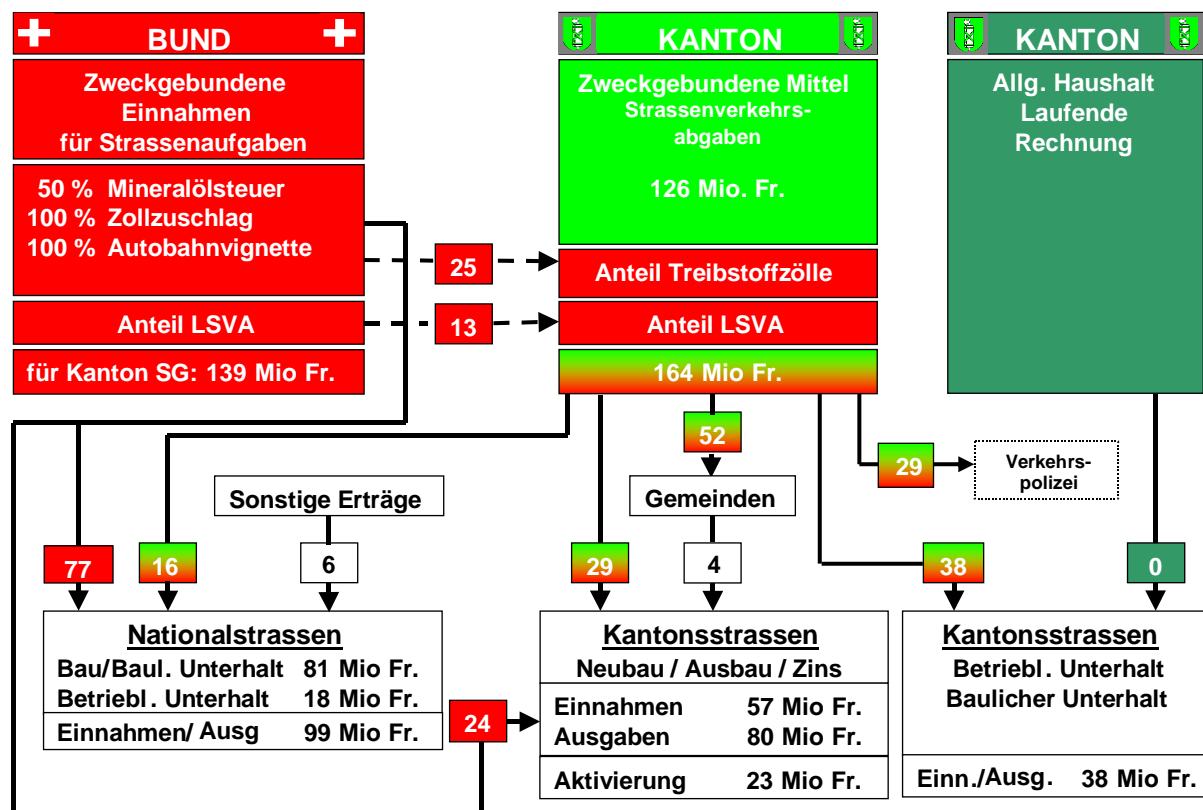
BUND

Zweckgebundene Einnahmen für Strassenaufgaben

50 % Mineralölsteuer
100 % Zollzuschlag
100 % Autobahnvignette

Anteil LSVA

für Kanton SG: 139 Mio Fr.

KANTON

Zweckgebundene Mittel
Strassenverkehrsabgaben

126 Mio. Fr.

Anteil Treibstoffzölle

Anteil LSVA

164 Mio Fr.

KANTON

Allg. Haushalt
Laufende
Rechnung

25

13

52

29

Verkehrspolizei

Sonstige Erträge

Gemeinden

77

16

6

29

4

38

0

Nationalstrassen

| | |
|---|---|
| Bau/Baul. Unterhalt | 81 Mio Fr. |
| Betriebl. Unterhalt | 18 Mio Fr. |
| Einnahmen/ Ausg | 99 Mio Fr. |

24

Kantonsstrassen
Neubau / Ausbau / Zins

| | |
|---|---|
| Einnahmen | 57 Mio Fr. |
| Ausgaben | 80 Mio Fr. |
| Aktivierung | 23 Mio Fr. |

Kantonsstrassen
Betriebl. Unterhalt
Baulicher Unterhalt

Einn./Ausg. 38 Mio Fr.